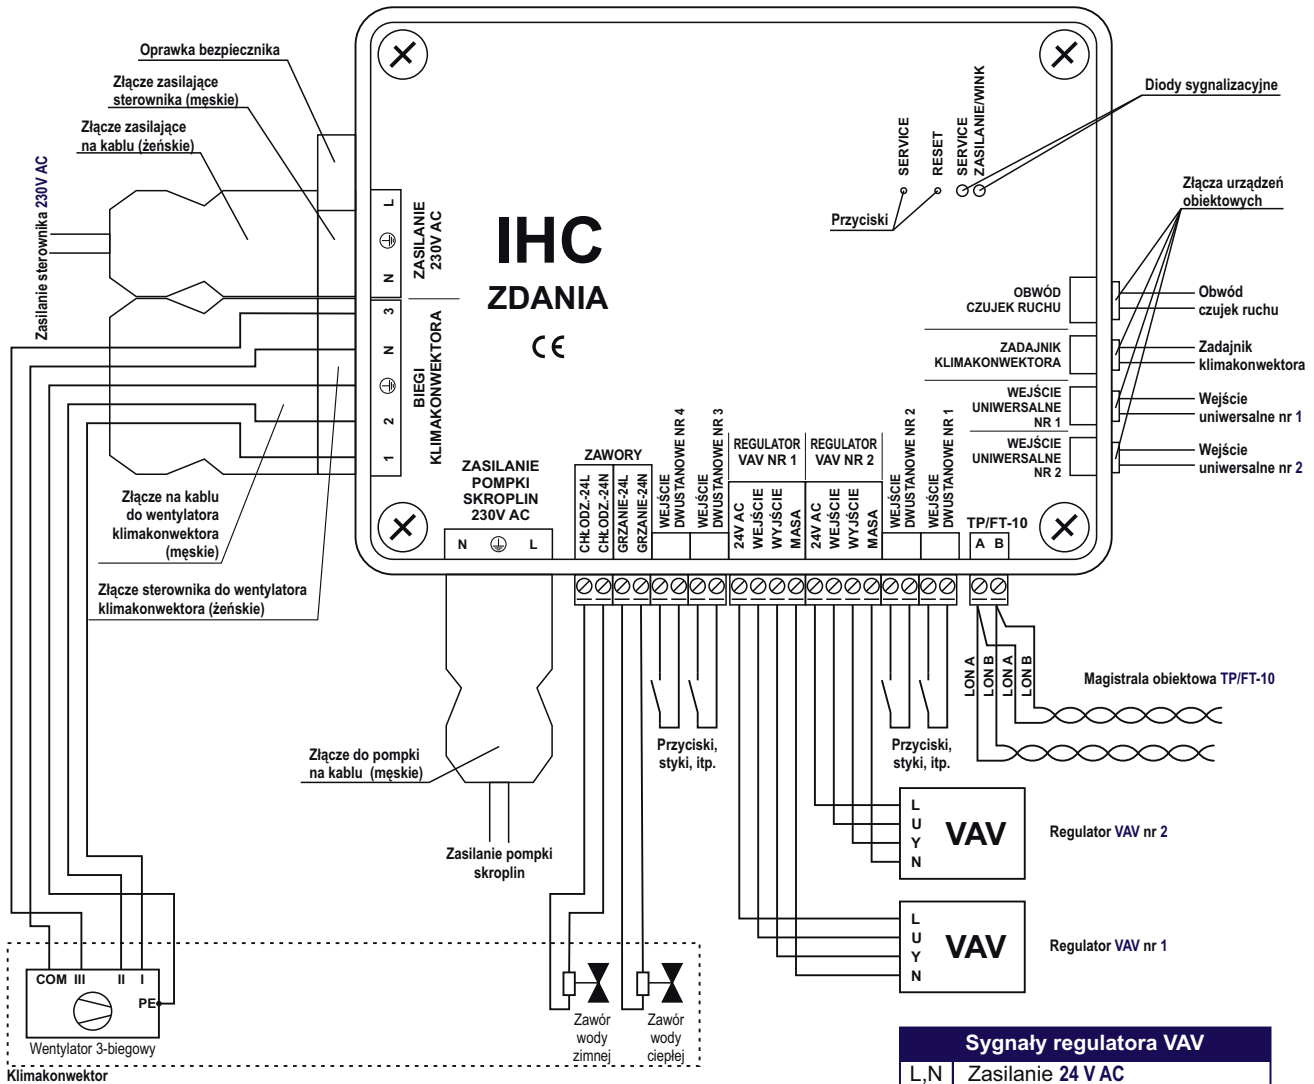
Oprawka bezpiecznika
Złącze zasilające sterownika (męskie)
Złącze zasilające na kablu (żeńskie)
Zasilanie sterownika 230V AC

IHC
ZDANIA
CE

ZASILANIE 230V AC
L
N
BIEGI KLIMAKONWEKTORA
3
N
2
1

SERVICE
RESET
SERVICE ZASILANIE/WINK
Diody sygnalizacyjne
Przyciski
Złącza urządzeń obiektowych

OBWÓD CZUJEK RUCHU
Obwód czujek ruchu
ZADAJNIK KLIMAKONWEKTORA
Zadajnik klimakonwektora
WEJŚCIE UNIWERSALNE NR 1
Wejście uniwersalne nr 1
WEJŚCIE UNIWERSALNE NR 2
Wejście uniwersalne nr 2

Złącze na kablu do wentylatora klimakonwektora (męskie)
Złącze sterownika do wentylatora klimakonwektora (żeńskie)

ZASILANIE POMPKI SKROPLIN 230V AC
N
L
ZAWORY
CHŁODZ.-24L
CHŁODZ.-24N
GRZANIE-24L
GRZANIE-24N
WEJŚCIE DWUSTANOWE NR 4
WEJŚCIE DWUSTANOWE NR 3
REGULATOR VAV NR 1
24V AC
WEJŚCIE
WYJŚCIE
MASA
REGULATOR VAV NR 2
24V AC
WEJŚCIE
WYJŚCIE
MASA
WEJŚCIE DWUSTANOWE NR 2
WEJŚCIE DWUSTANOWE NR 1
TP/FT-10
A B

LON A
LON B
LON A
LON B
Magistrala obiektowa TP/FT-10

Złącze do pompki na kablu (męskie)
Zasilanie pompki skroplin
Przyciski, styki, itp.
Przyciski, styki, itp.

L
U
Y
N
VAV
Regulator VAV nr 2
L
U
Y
N
VAV
Regulator VAV nr 1

COM III II I
PE
Wentylator 3-biegowy
Klimakonwektor
Zawór wody zimnej
Zawór wody ciepłej

| Sygnały regulatora VAV | |
|---|---|
| L,N | Zasilanie 24 V AC |